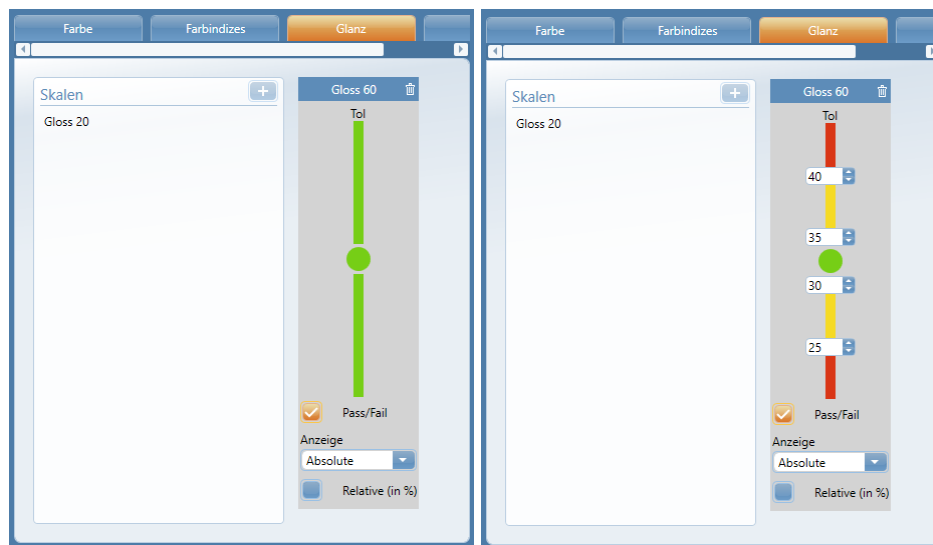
Farbe | Farbindizes | Glanz

Skalen
Gloss 20

Gloss 60
Tol
Pass/Fail
Anzeige
Absolute
Relative (in %)

Farbe | Farbindizes | Glanz

Skalen
Gloss 20

Gloss 60
Tol
40
35
30
25
Pass/Fail
Anzeige
Absolute
Relative (in %)